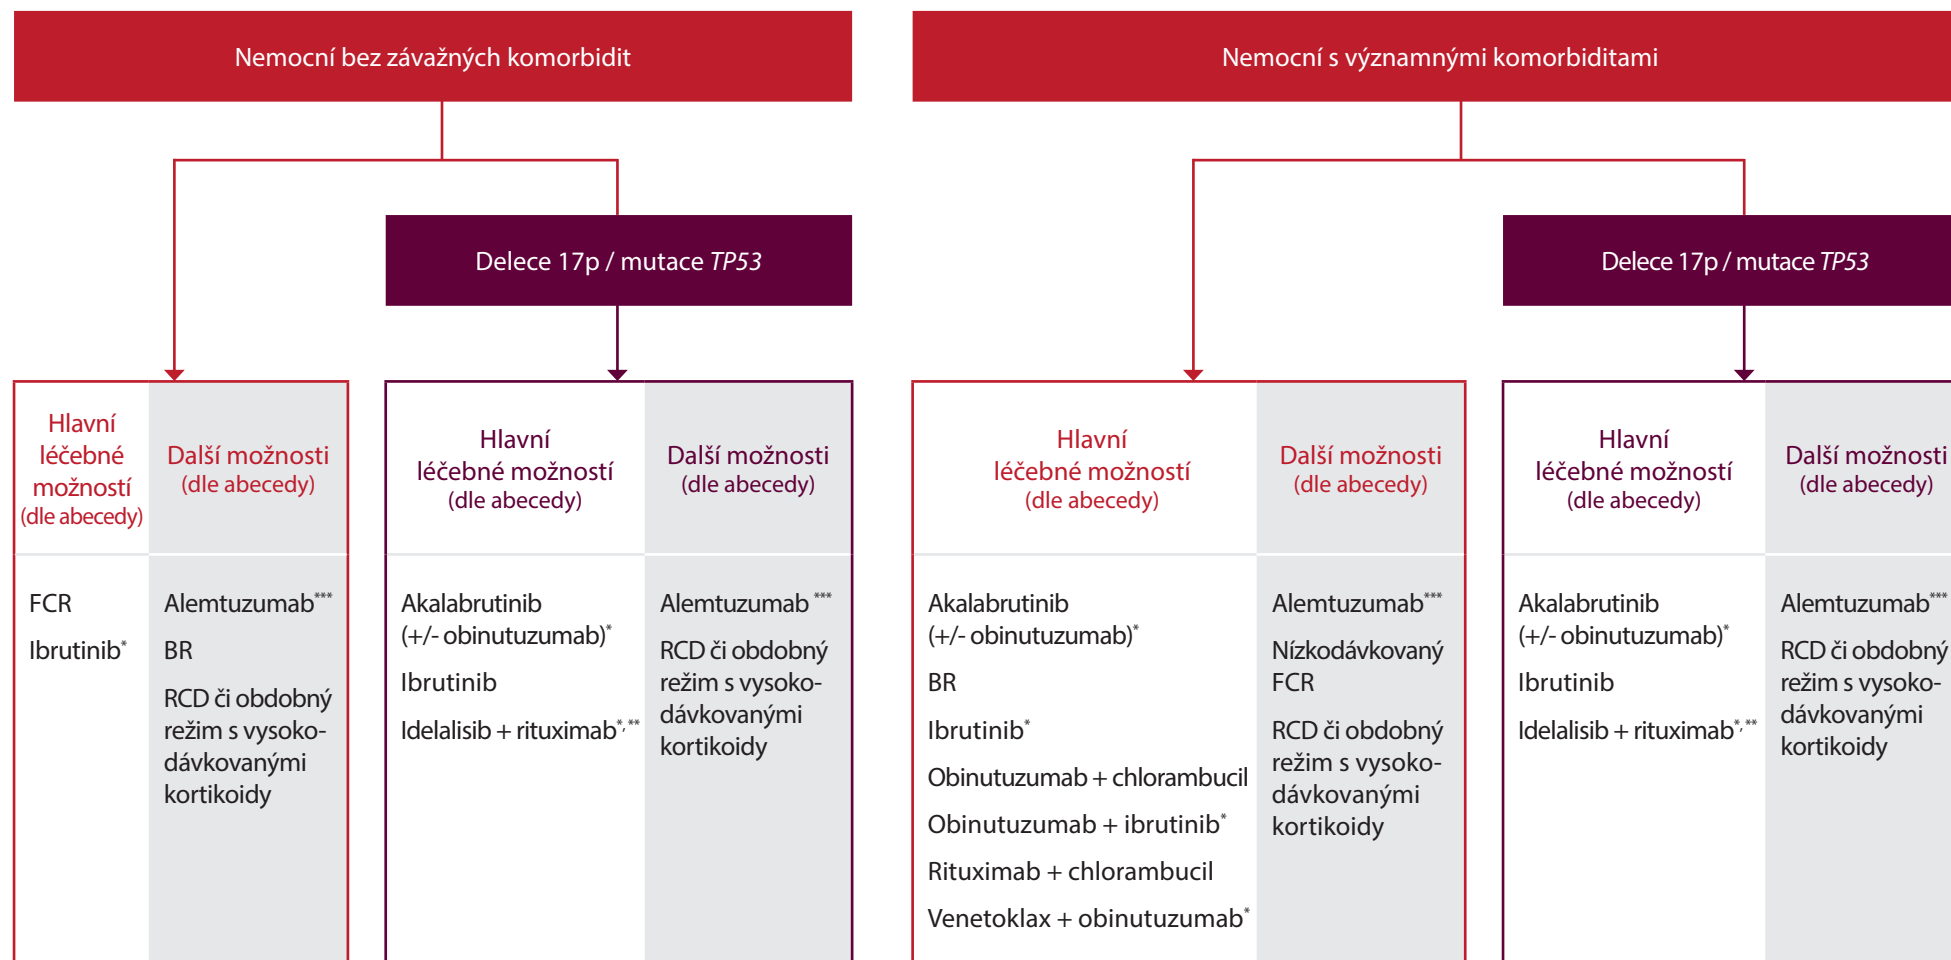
Nemocní bez závažných komorbidit

Delece 17p / mutace *TP53*

Hlavní léčebné možnosti (dle abecedy)

Další možnosti (dle abecedy)

FCR

Ibrutinib*

Alemtuzumab***

BR

RCD či obdobný režim s vysokodávkovanými kortikoidy

Hlavní léčebné možnosti (dle abecedy)

Další možnosti (dle abecedy)

Akalabrutinib (+/- obinutuzumab)*

Ibrutinib

Idelalisib + rituximab*,**

Alemtuzumab***

RCD či obdobný režim s vysokodávkovanými kortikoidy

Nemocní s významnými komorbiditami

Delece 17p / mutace *TP53*

Hlavní léčebné možností (dle abecedy)

Další možnosti (dle abecedy)

Akalabrutinib (+/- obinutuzumab)*

BR

Ibrutinib*

Obinutuzumab + chlorambucil

Obinutuzumab + ibrutinib*

Rituximab + chlorambucil

Venetoklax + obinutuzumab*

Alemtuzumab***

Nízkodávkovaný FCR

RCD či obdobný režim s vysokodávkovanými kortikoidy

Hlavní léčebné možností (dle abecedy)

Další možnosti (dle abecedy)

Akalabrutinib (+/- obinutuzumab)*

Ibrutinib

Idelalisib + rituximab*,**

Alemtuzumab***

RCD či obdobný režim s vysokodávkovanými kortikoidy